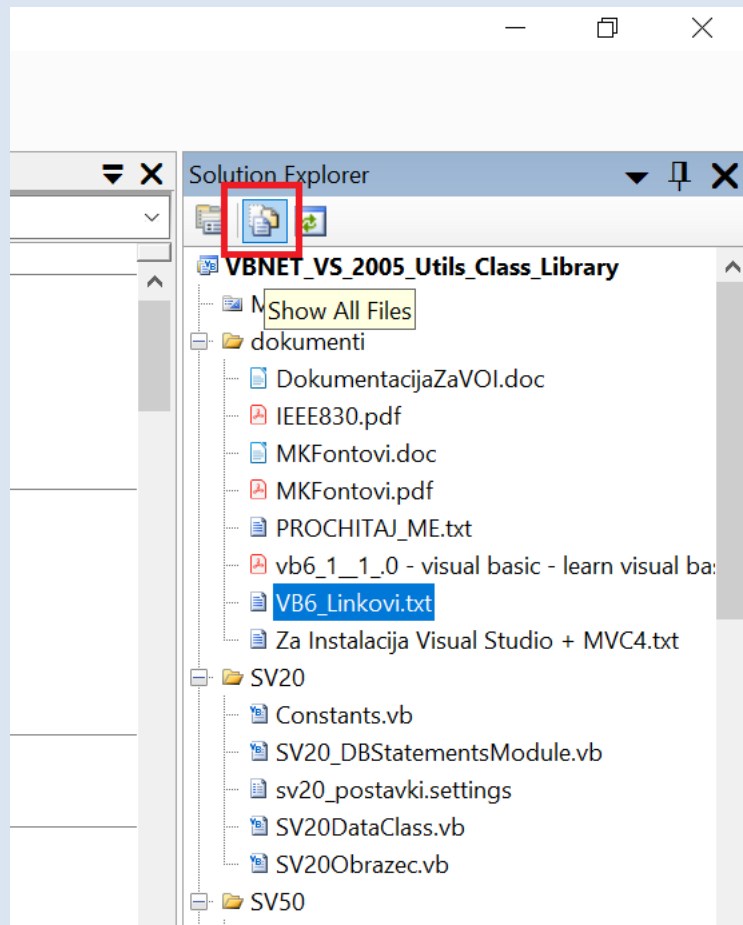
Solution Explorer

VBNET_VS_2005_Utils_Class_Library

M

Show All Files

dokumenti

DokumentacijaZaVOI.doc

IEEE830.pdf

MKFontovi.doc

MKFontovi.pdf

PROCHITAJ_ME.txt

vb6_1__1_.0 - visual basic - learn visual ba

VB6_Linkovi.txt

Za Instalacija Visual Studio + MVC4.txt

SV20

Constants.vb

SV20_DBStatementsModule.vb

sv20_postavki.settings

SV20DataClass.vb

SV20Obrazec.vb

SV50